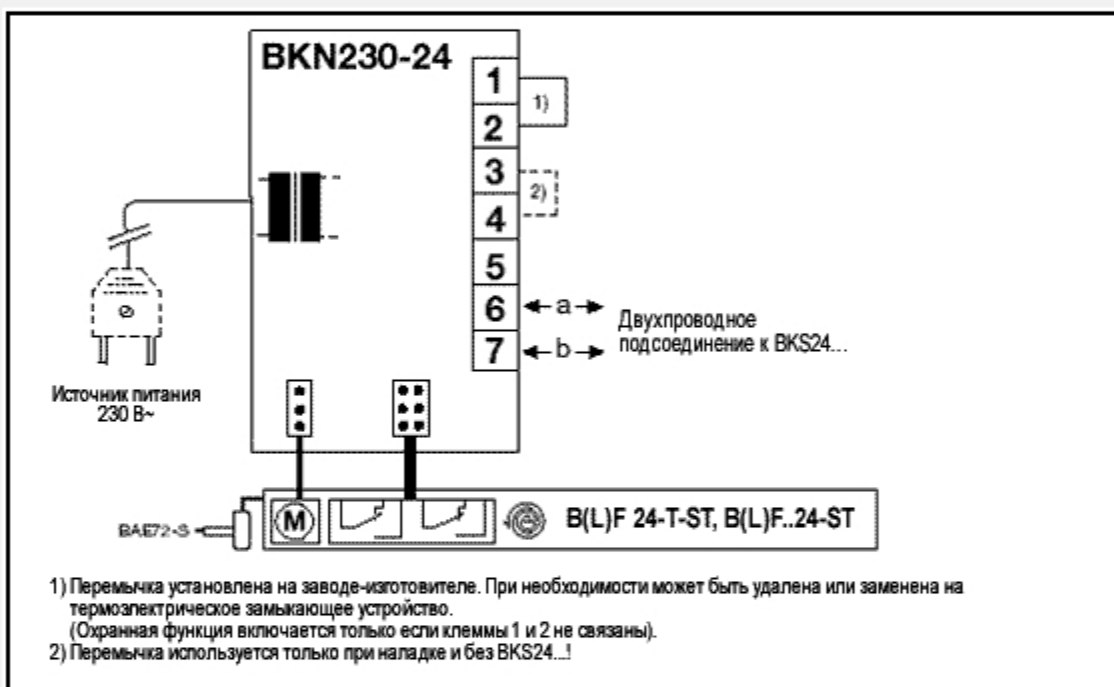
BKN230-24

1
1)
2
3
2)
4
5
6
7

a
b
Двухпроводное подсоединение к BKS24...

Источник питания 230 В~

BAE72-S
M
B(L)F 24-T-ST, B(L)F..24-ST

1) Перемычка установлена на заводе-изготовителе. При необходимости может быть удалена или заменена на термоэлектрическое замыкающее устройство.
(Охранная функция включается только если клеммы 1 и 2 не связаны).
2) Перемычка используется только при наладке и без BKS24...!